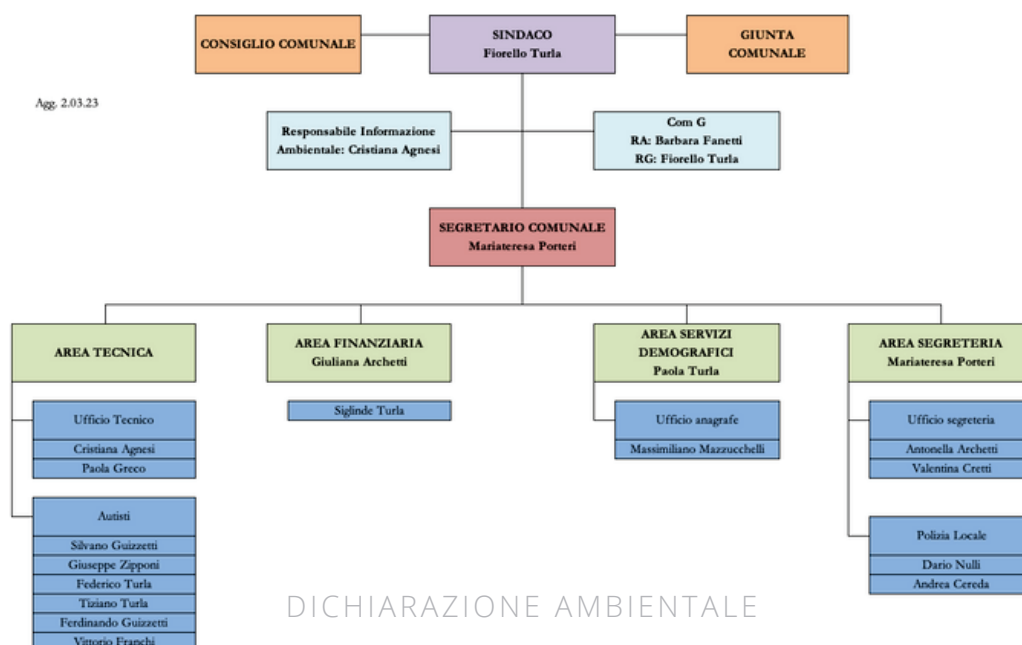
CONSIGLIO COMUNALE

SINDACO
Fiorello Turla

GIUNTA COMUNALE

Agg. 2.03.23

Responsabile Informazione Ambientale: Cristiana Agnesi

Com G
RA: Barbara Fanetti
RG: Fiorello Turla

SEGRETARIO COMUNALE
Mariateresa Porteri

AREA TECNICA

Ufficio Tecnico
Cristiana Agnesi
Paola Greco

Autisti
Silvano Guizzetti
Giuseppe Zipponi
Federico Turla
Tiziano Turla
Ferdinando Guizzetti
Vittorio Franchi

AREA FINANZIARIA
Giuliana Archetti

Siglinde Turla

AREA SERVIZI DEMOGRAFICI
Paola Turla

Ufficio anagrafe
Massimiliano Mazzucchelli

AREA SEGRETERIA
Mariateresa Porteri

Ufficio segreteria
Antonella Archetti
Valentina Cretti

Polizia Locale
Dario Nulli
Andrea Cereda

DICHIARAZIONE AMBIENTALE